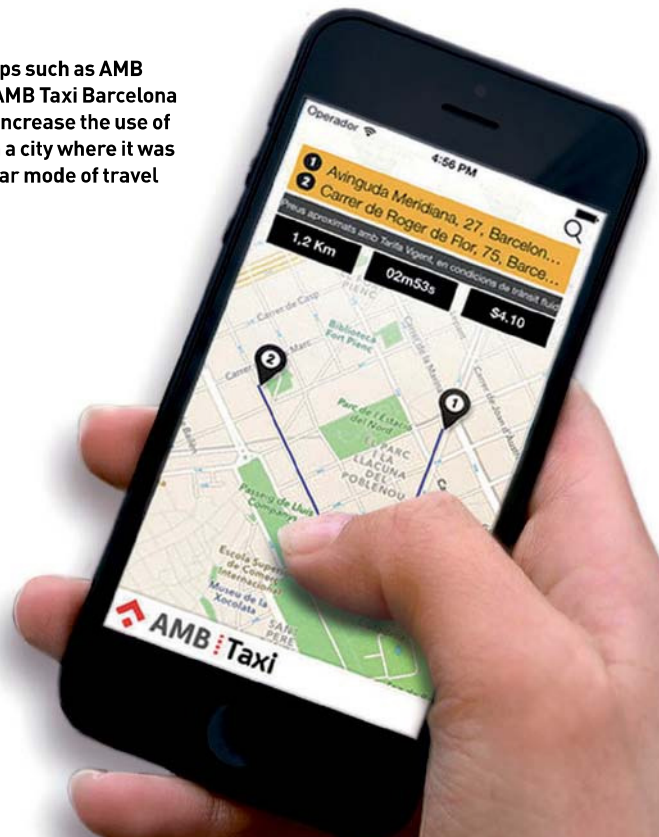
ps such as AMB AMB Taxi Barcelona ncrease the use of a city where it was ar mode of travel

Operador

4:56 PM

1 Avinguda Meridiana, 27, Barcelon...
2 Carrer de Roger de Flor, 75, Barce...

Preus aproximats amb Tarifa Vigent, en condicions de trànsit fluid

1,2 Km

02m53s

$4.10

Carrer de Casp

Biblioteca Fort Pienc

Carrer

Marc

Parc de l'Estació del Nord

PARC LA LLACUNA DEL POBLENOU

Passeig de Lluís Companys

Escola Superior de Comerç Internacional

Museu de la Xocolata

SANT PERE

AMB Taxi